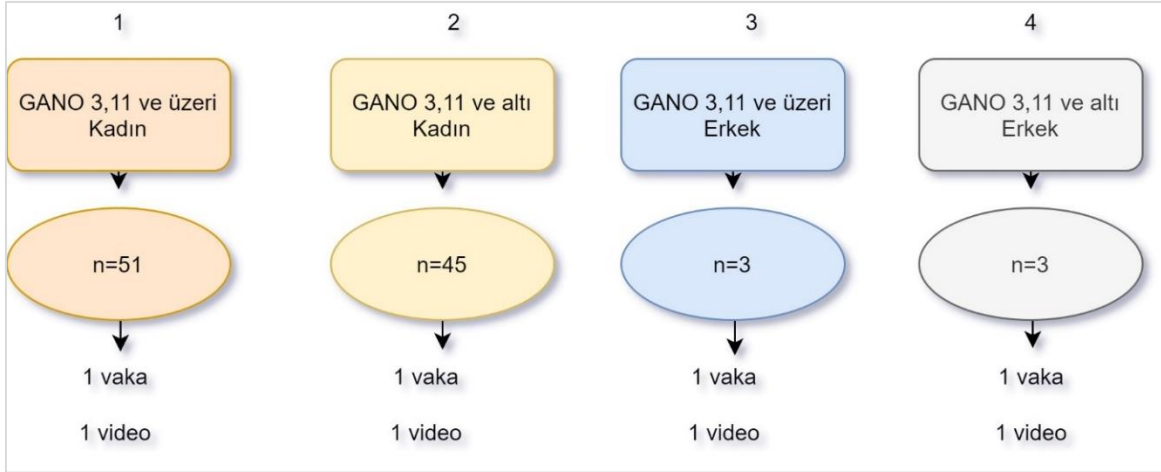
1

GANO 3,11 ve üzeri Kadın

n=51

1 vaka

1 video

2

GANO 3,11 ve altı Kadın

n=45

1 vaka

1 video

3

GANO 3,11 ve üzeri Erkek

n=3

1 vaka

1 video

4

GANO 3,11 ve altı Erkek

n=3

1 vaka

1 video